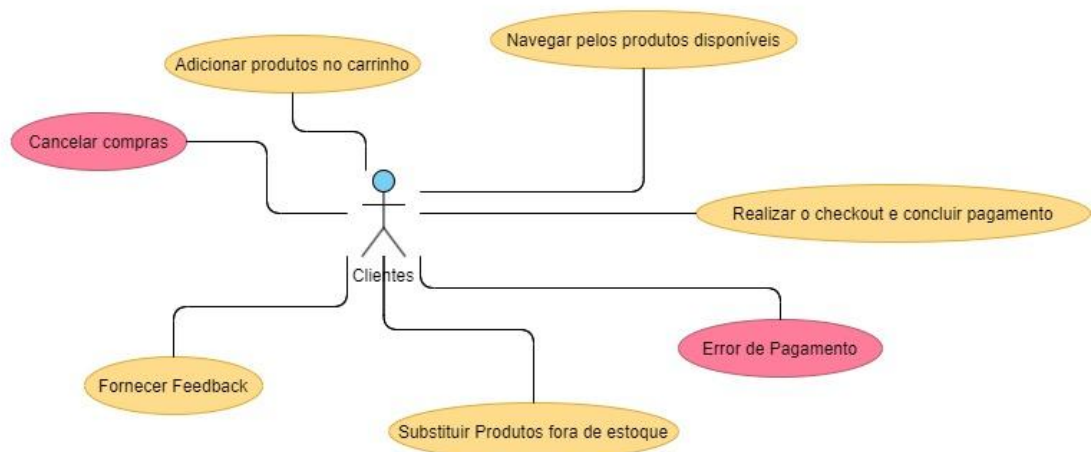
Navegar pelos produtos disponíveis

Adicionar produtos no carrinho

Cancelar compras

Realizar o checkout e concluir pagamento

Clientes

Error de Pagamento

Fornecer Feedback

Substituir Produtos fora de estoque